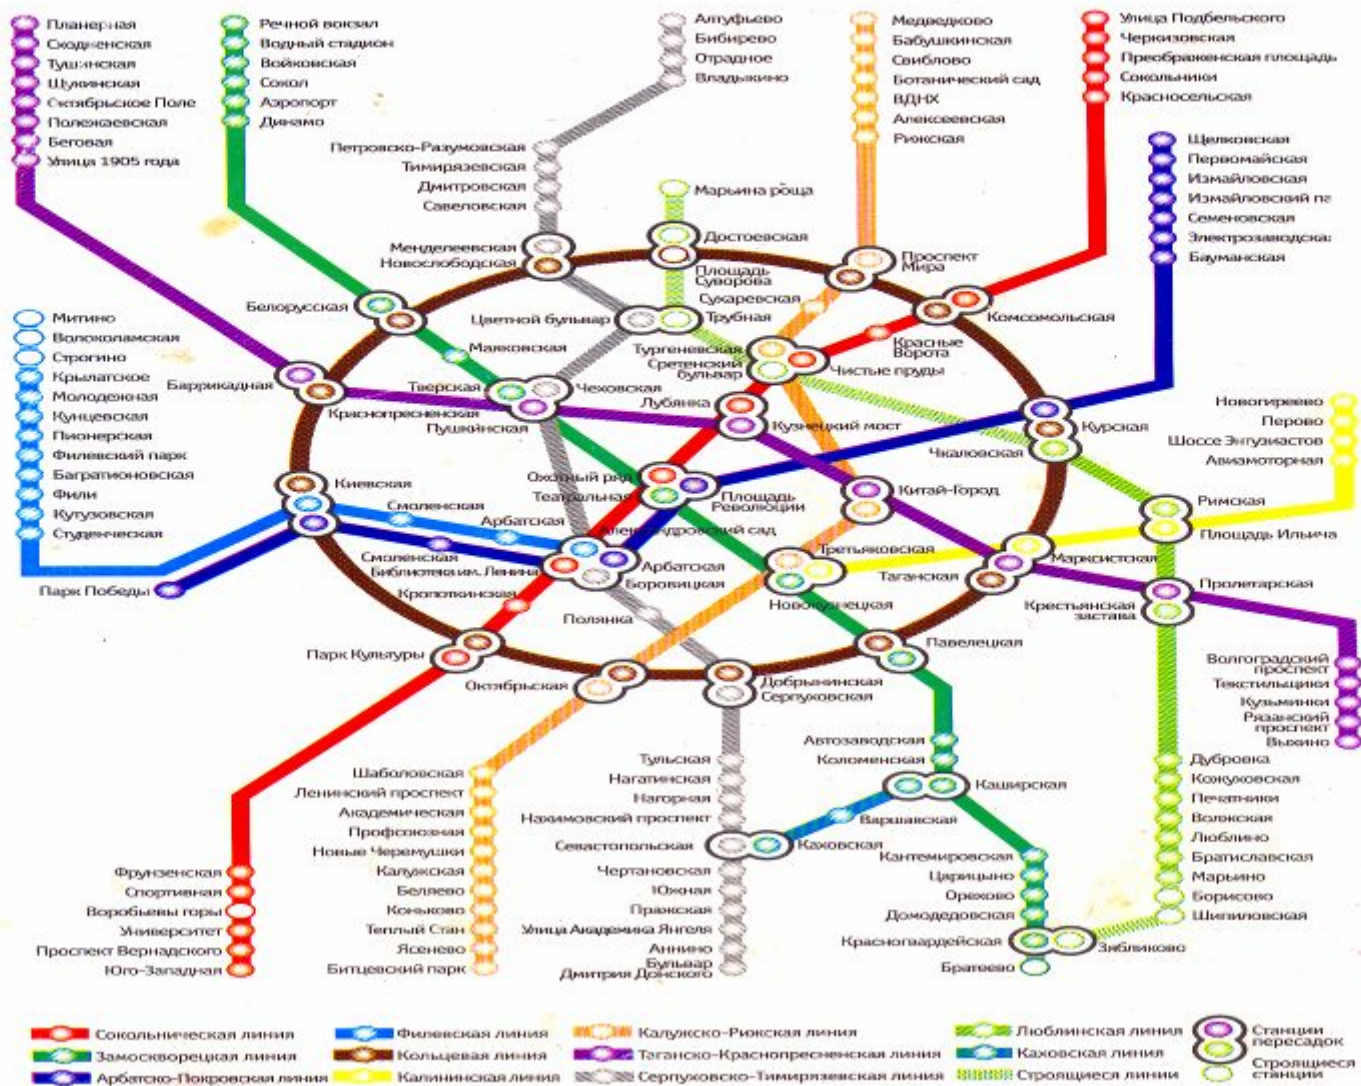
Планерная
Сходненская
Тушинская
Щукинская
Октябрьское Поле
Полежаевская
Беговая
Улица 1905 года

Речной вокзал
Водный стадион
Войковская
Сокол
Аэропорт
Динамо

Алтуфьево
Бибирево
Отрадное
Владыкино

Медведково
Бабушкинская
Свиблово
Ботанический сад
ВДНХ
Алексеевская
Рижская

Улица Подбельского
Черкизовская
Преображенская площадь
Сокольники
Красносельская

Щелковская
Первомайская
Измайловская
Измайловский па
Семеновская
Электрозаводска
Бауманская

Петровско-Разумовская
Тимирязевская
Дмитровская
Савеловская

Марьина роща
Достоевская
Менделеевская
Новослободская
Площадь Суворова
Проспект Мира
Сухаревская
Белорусская
Цветной бульвар
Трубная
Комсомольская
Маяковская
Тургеневская
Сретенский бульвар
Красные Ворота
Чистые пруды
Митино
Волоколамская
Строгино
Крылатское
Молодежная
Кунцевская
Пионерская
Филевский парк
Багратионовская
Фили
Кутузовская
Студенческая
Баррикадная
Тверская
Чеховская
Краснопресненская
Пушкинская
Лубянка
Кузнецкий мост
Курская
Новогиреево
Перово
Шоссе Энтузиастов
Авиамоторная
Чкаловская
Охотный ряд
Театральная
Площадь Революции
Китай-Город
Киевская
Смоленская
Арбатская
Александровский сад
Римская
Площадь Ильича
Смоленская
Библиотека им. Ленина
Арбатская
Боровицкая
Третьяковская
Марксистская
Таганская
Пролетарская
Парк Победы
Кропоткинская
Новокузнецкая
Крестьянская застава
Полянка
Павелецкая
Парк Культуры
Октябрьская
Добрынинская
Серпуховская
Волгоградский проспект
Текстильщики
Кузьминки
Рязанский проспект
Выхино
Автозаводская
Коломенская
Тульская
Нагатинская
Нагорная
Нахимовский проспект
Каширская
Шаболовская
Ленинский проспект
Академическая
Профсоюзная
Новые Черемушки
Калужская
Беляево
Коньково
Теплый Стан
Ясенево
Битцевский парк
Варшавская
Севастопольская
Каховская
Кантемировская
Царицыно
Орехово
Домодедовская
Красногвардейская
Братеево
Зябликово
Чертановская
Южная
Пражская
Улица Академика Янгеля
Аннино
Бульвар Дмитрия Донского
Дубровка
Кожуховская
Печатники
Волжская
Люблино
Братиславская
Марьино
Борисово
Шипиловская
Фрунзенская
Спортивная
Воробьевы горы
Университет
Проспект Вернадского
Юго-Западная

Сокольническая линия
Замоскворецкая линия
Арбатско-Покровская линия
Филевская линия
Кольцевая линия
Калининская линия
Калужско-Рижская линия
Таганско-Краснопресненская линия
Серпуховско-Тимирязевская линия
Люблинская линия
Каховская линия
Строящиеся линии
Станции пересадок
Строящиеся станции